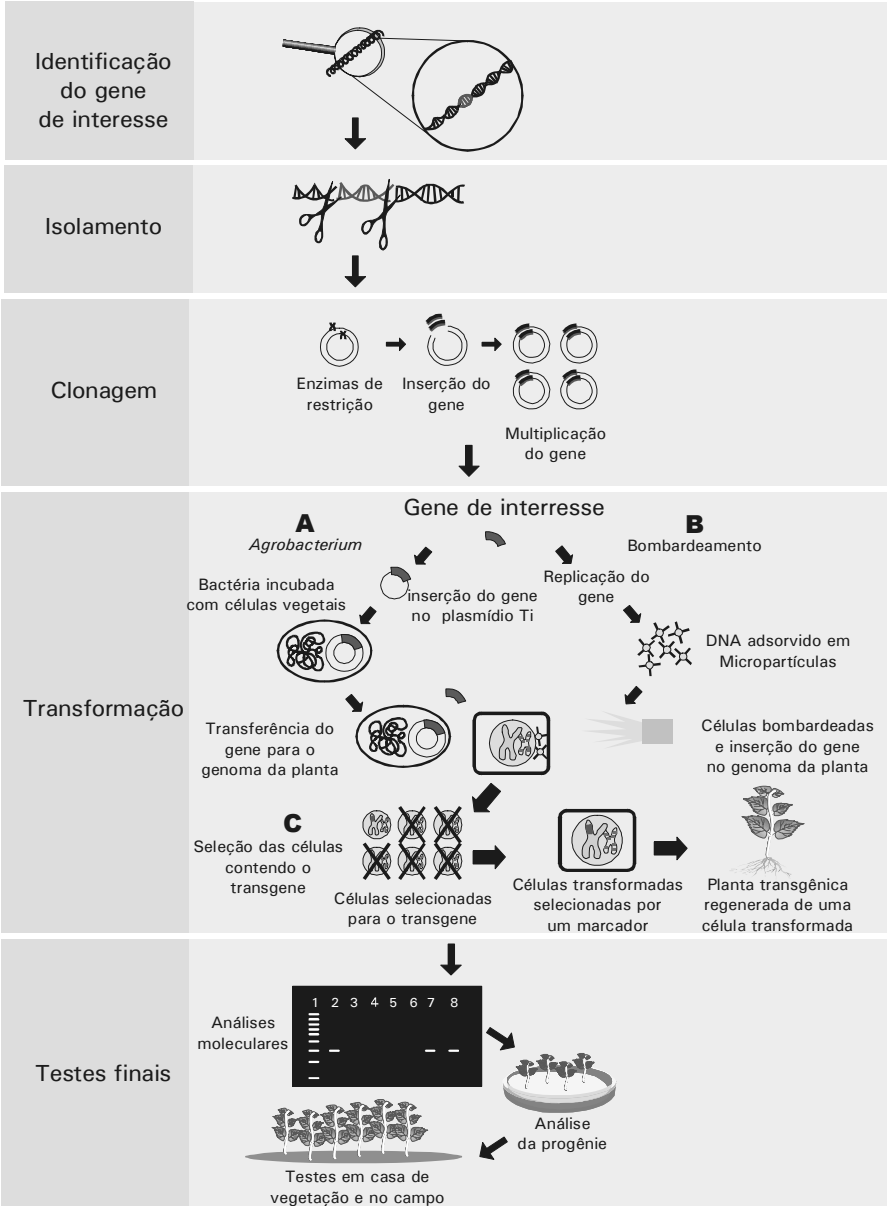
Identificação do gene de interesse

Isolamento

Clonagem

Enzimas de restrição

Inserção do gene

Multiplicação do gene

Transformação

Gene de interesse

A
*Agrobacterium*

B
Bombardeamento

Bactéria incubada com células vegetais

inserção do gene no plasmídio Ti

Replicação do gene

DNA adsorvido em Micropartículas

Transferência do gene para o genoma da planta

Células bombardeadas e inserção do gene no genoma da planta

C
Seleção das células contendo o transgene

Células selecionadas para o transgene

Células transformadas selecionadas por um marcador

Planta transgênica regenerada de uma célula transformada

Testes finais

1 2 3 4 5 6 7 8

Análises moleculares

Análise da progênie

Testes em casa de vegetação e no campo